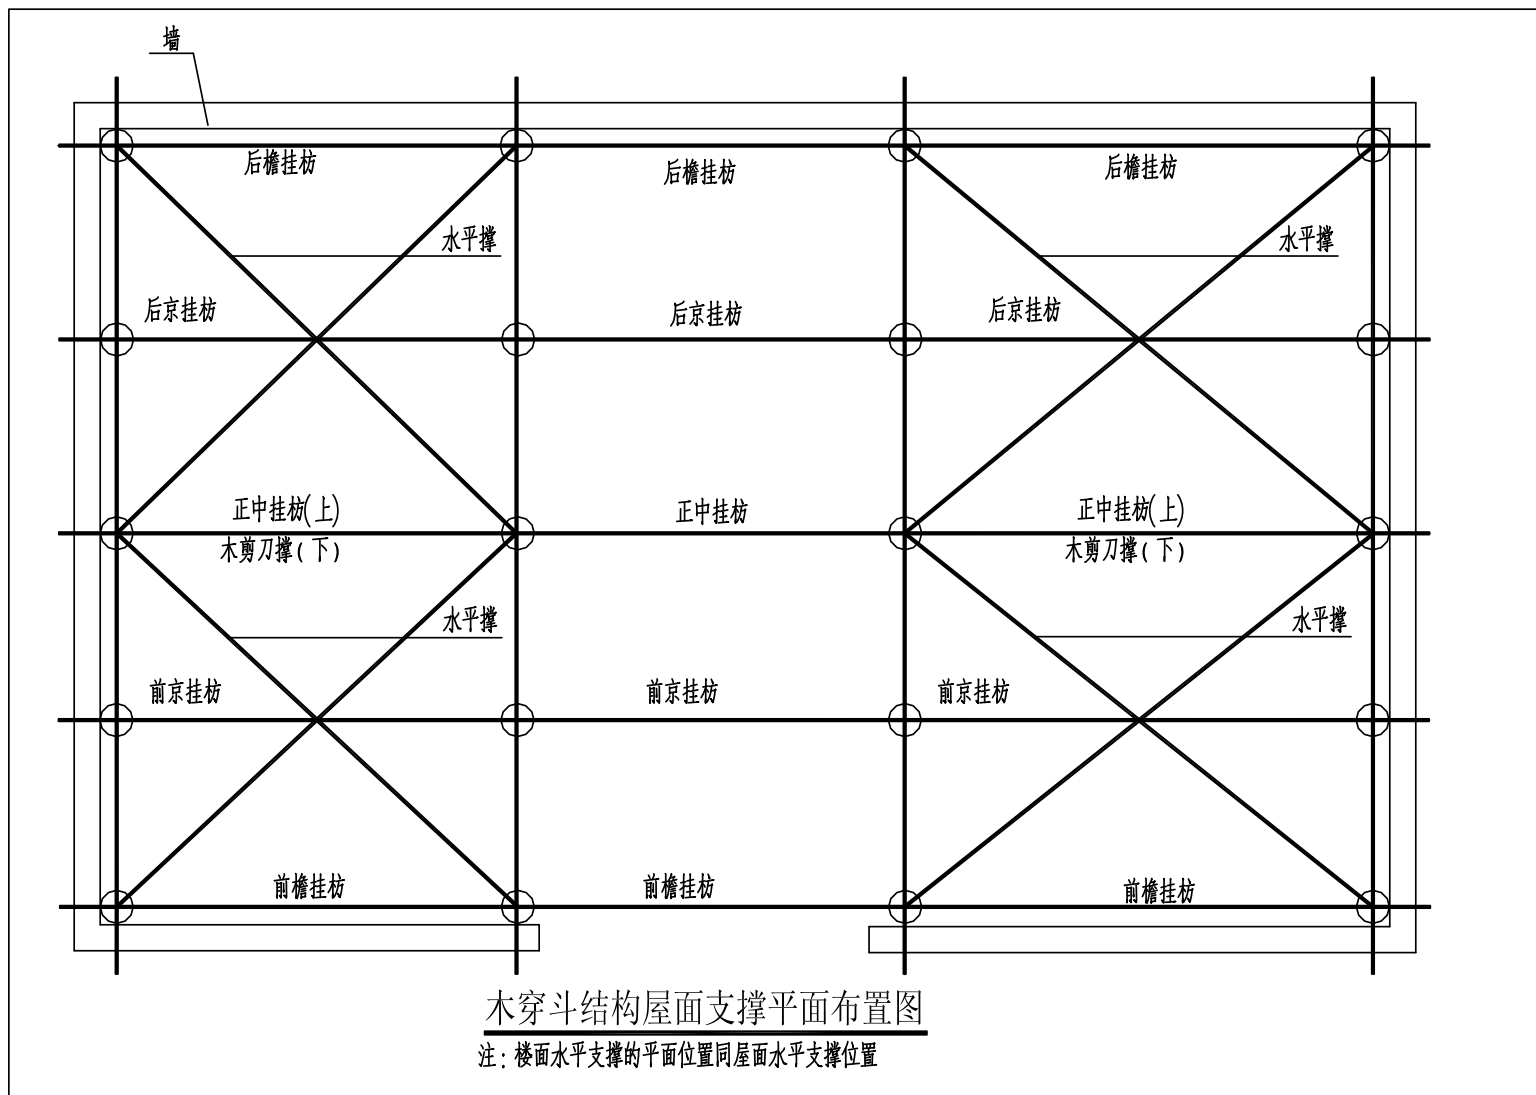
墙

后檐挂枋

后檐挂枋

后檐挂枋

水平撑

水平撑

后京挂枋

后京挂枋

后京挂枋

正中挂枋(上)
木剪刀撑(下)

正中挂枋

正中挂枋(上)
木剪刀撑(下)

水平撑

水平撑

前京挂枋

前京挂枋

前京挂枋

前檐挂枋

前檐挂枋

前檐挂枋

木穿斗结构屋面支撑平面布置图

注: 楼面水平支撑的平面位置同屋面水平支撑位置